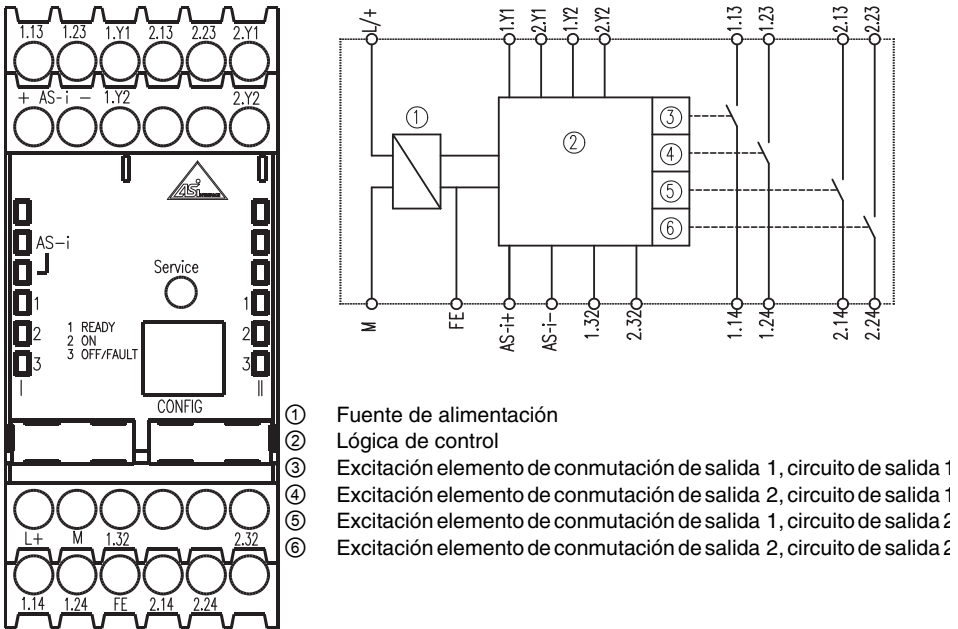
1.13 1.23 1.Y1 2.13 2.23 2.Y1

+ AS-i − 1.Y2 2.Y2

AS-i

Service

1
2
3

1 READY
2 ON
3 OFF/FAULT

1
2
3

I

CONFIG

II

L+ M 1.32 2.32

1.14 1.24 FE 2.14 2.24

L/+ 1.Y1 2.Y1 1.Y2 2.Y2 1.13 1.23 2.13 2.23

①

②

③
④
⑤
⑥

M FE AS-i+ AS-i− 1.32 2.32 1.14 1.24 2.14 2.24

① Fuente de alimentación
② Lógica de control
③ Excitación elemento de conmutación de salida 1, circuito de salida 1
④ Excitación elemento de conmutación de salida 2, circuito de salida 1
⑤ Excitación elemento de conmutación de salida 1, circuito de salida 2
⑥ Excitación elemento de conmutación de salida 2, circuito de salida 2